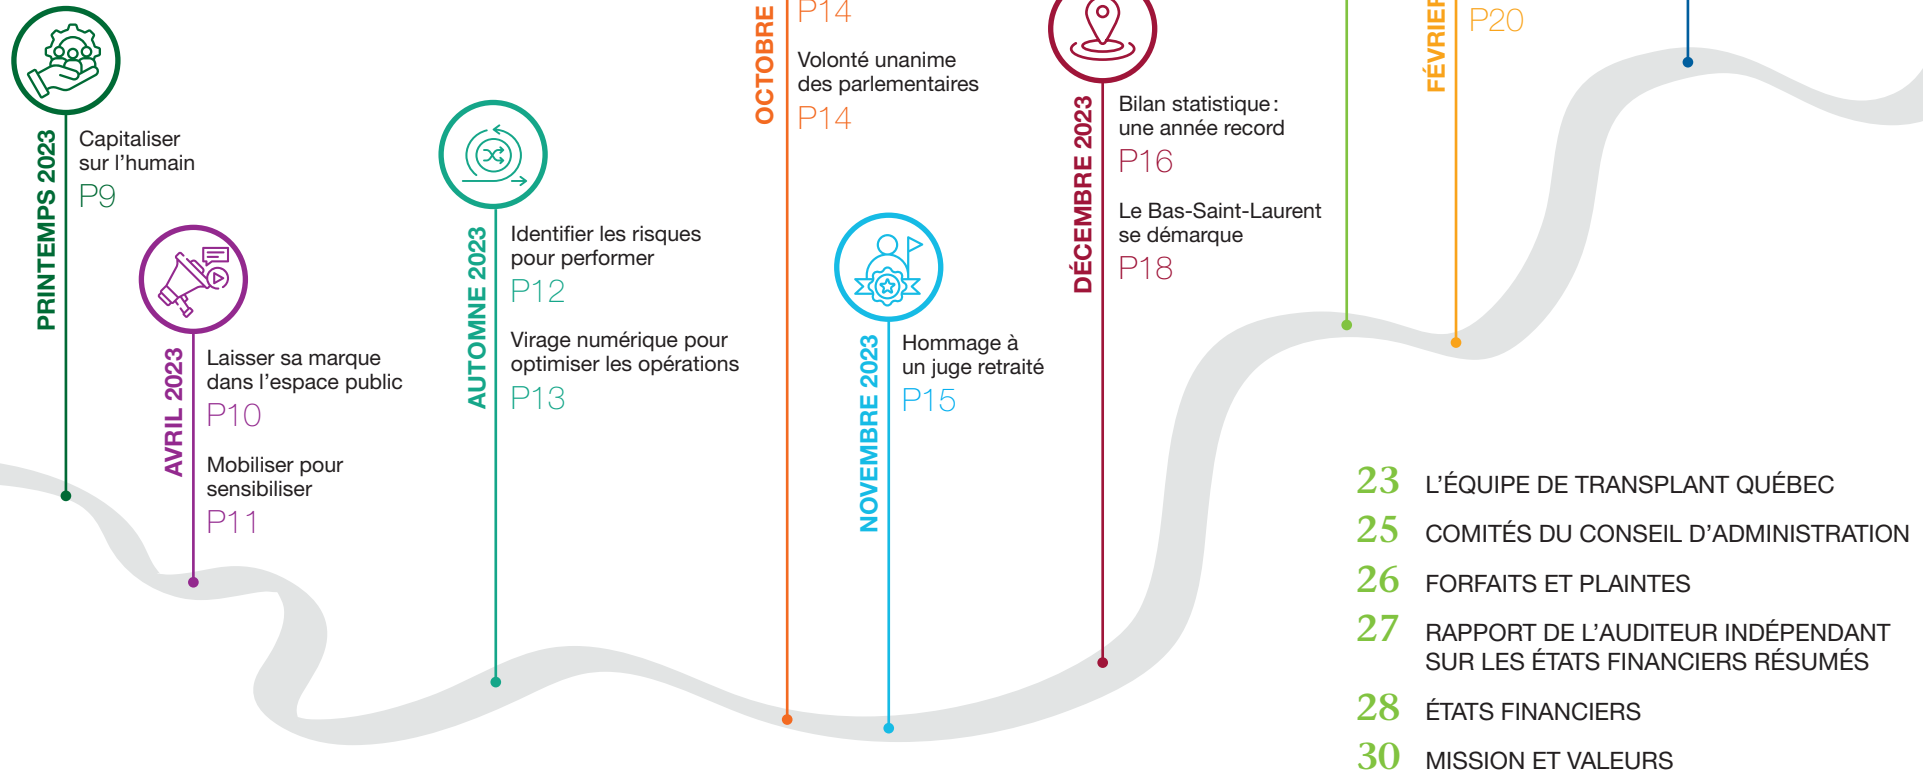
PRINTEMPS 2023

Capitaliser sur l’humain
P9

AVRIL 2023

Laisser sa marque dans l’espace public
P10

Mobiliser pour sensibiliser
P11

AUTOMNE 2023

Identifier les risques pour performer
P12

Virage numérique pour optimiser les opérations
P13

OCTOBRE

P14

Volonté unanime des parlementaires
P14

NOVEMBRE 2023

Hommage à un juge retraité
P15

DÉCEMBRE 2023

Bilan statistique : une année record
P16

Le Bas-Saint-Laurent se démarque
P18

FÉVRIER

P20

23 L’ÉQUIPE DE TRANSPLANT QUÉBEC
25 COMITÉS DU CONSEIL D’ADMINISTRATION
26 FORFAITS ET PLAINTES
27 RAPPORT DE L’AUDITEUR INDÉPENDANT SUR LES ÉTATS FINANCIERS RÉSUMÉS
28 ÉTATS FINANCIERS
30 MISSION ET VALEURS